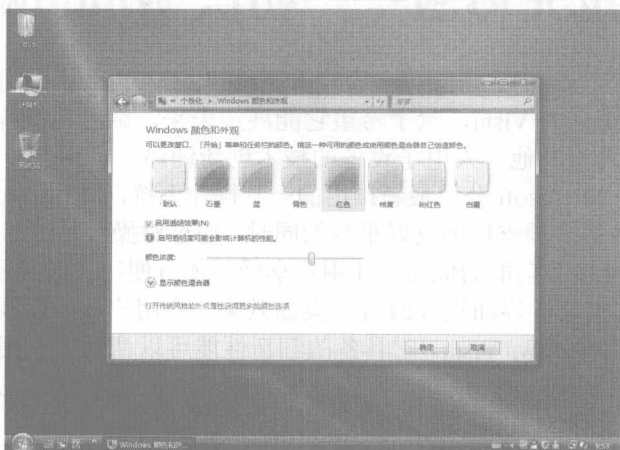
« 个性化 ▸ Windows 颜色和外观

搜索

Windows 颜色和外观

可以更改窗口、「开始」菜单和任务栏的颜色。挑选一种可用的颜色或使用颜色混合器自己创建颜色。

默认　石墨　蓝　青色　红色　橙黄　粉红色　白霜

启用透明效果(N)

启用透明度可能会影响计算机的性能。

颜色浓度:

显示颜色混合器

打开传统风格的外观属性获得更多颜色选项

确定　取消

Windows 颜色和外...